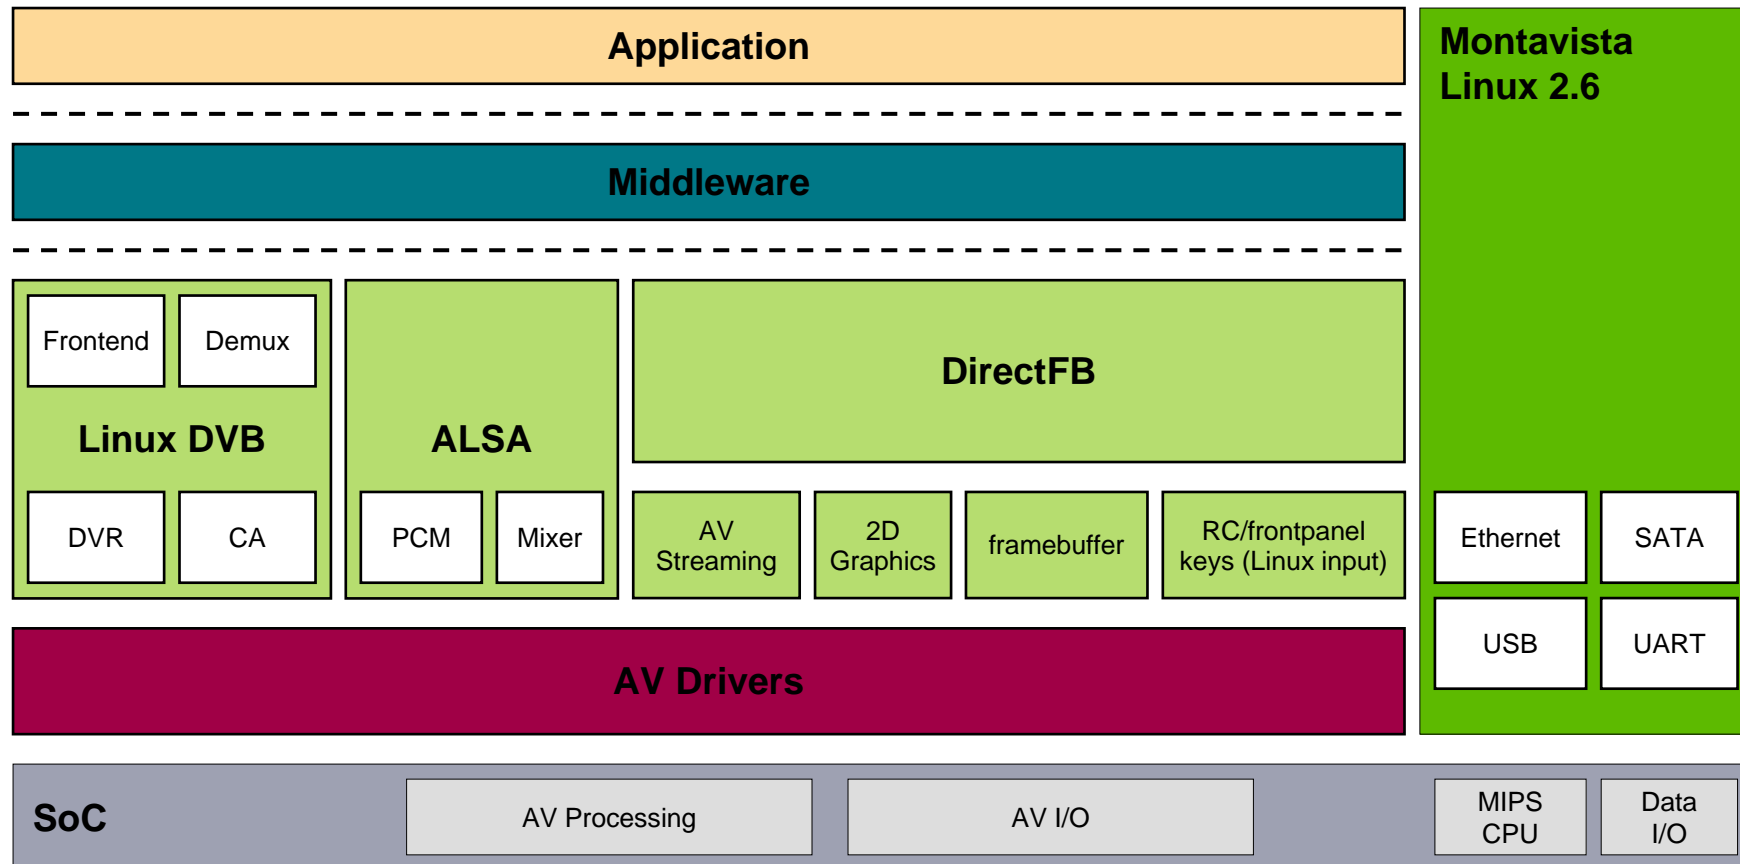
Application

Montavista Linux 2.6

Middleware

Frontend

Demux

Linux DVB

DVR

CA

ALSA

PCM

Mixer

DirectFB

AV Streaming

2D Graphics

framebuffer

RC/frontpanel keys (Linux input)

Ethernet

SATA

USB

UART

AV Drivers

SoC

AV Processing

AV I/O

MIPS CPU

Data I/O